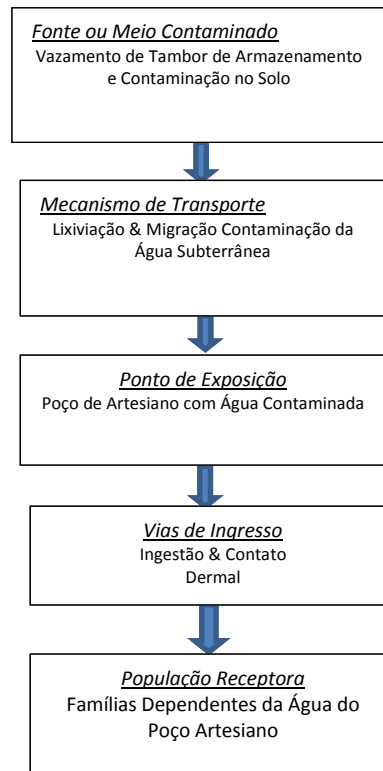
Fonte ou Meio Contaminado
Vazamento de Tambor de Armazenamento e Contaminação no Solo

Mecanismo de Transporte
Lixiviação & Migração Contaminação da Água Subterrânea

Ponto de Exposição
Poço de Artesiano com Água Contaminada

Vias de Ingresso
Ingestão & Contato Dermal

População Receptora
Famílias Dependentes da Água do Poço Artesiano